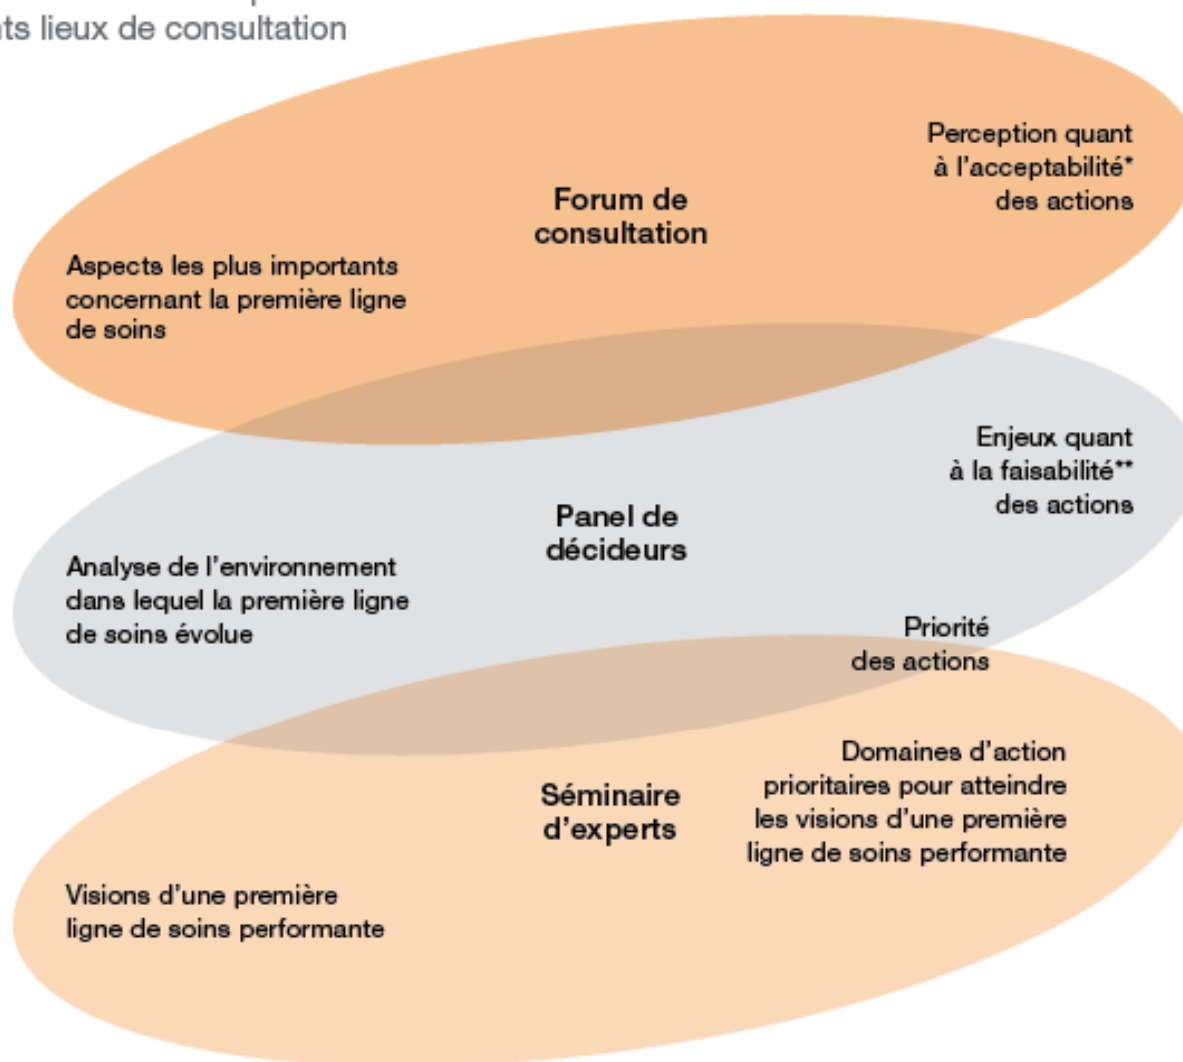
ts lieux de consultation

Forum de consultation

Perception quant à l'acceptabilité* des actions

Aspects les plus importants concernant la première ligne de soins

Panel de décideurs

Enjeux quant à la faisabilité** des actions

Analyse de l'environnement dans lequel la première ligne de soins évolue

Priorité des actions

Séminaire d'experts

Domaines d'action prioritaires pour atteindre les visions d'une première ligne de soins performante

Visions d'une première ligne de soins performante